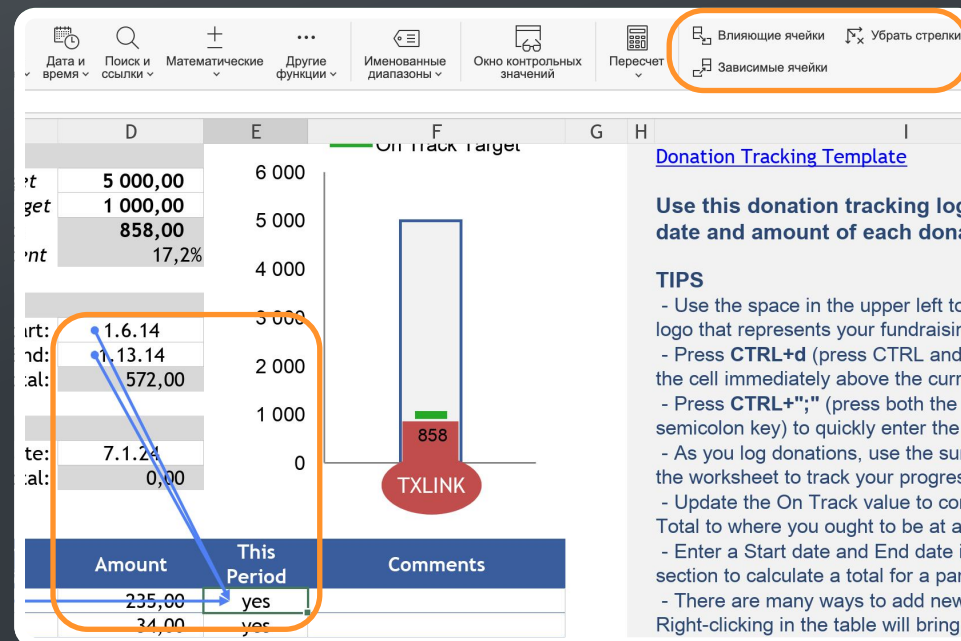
Дата и время
Поиск и ссылки
Математические
Другие функции
Именованные диапазоны
Окно контрольных значений
Пересчет
Влияющие ячейки
Убрать стрелки
Зависимые ячейки

D
E
F
G
H
I

et 5 000,00
get 1 000,00
858,00
ent 17,2%

art: 1.6.14
nd: 1.13.14
tal: 572,00

te: 7.1.24
tal: 0,00

On Track Target
6 000
5 000
4 000
3 000
2 000
1 000
0
858
TXLINK

Amount
This Period
Comments
235,00 yes
34,00 yes

Donation Tracking Template

Use this donation tracking log
date and amount of each dona

TIPS
- Use the space in the upper left to
logo that represents your fundraisin
- Press CTRL+d (press CTRL and
the cell immediately above the curr
- Press CTRL+";" (press both the
semicolon key) to quickly enter the
- As you log donations, use the sur
the worksheet to track your progres
- Update the On Track value to cor
Total to where you ought to be at a
- Enter a Start date and End date i
section to calculate a total for a par
- There are many ways to add new
Right-clicking in the table will bring